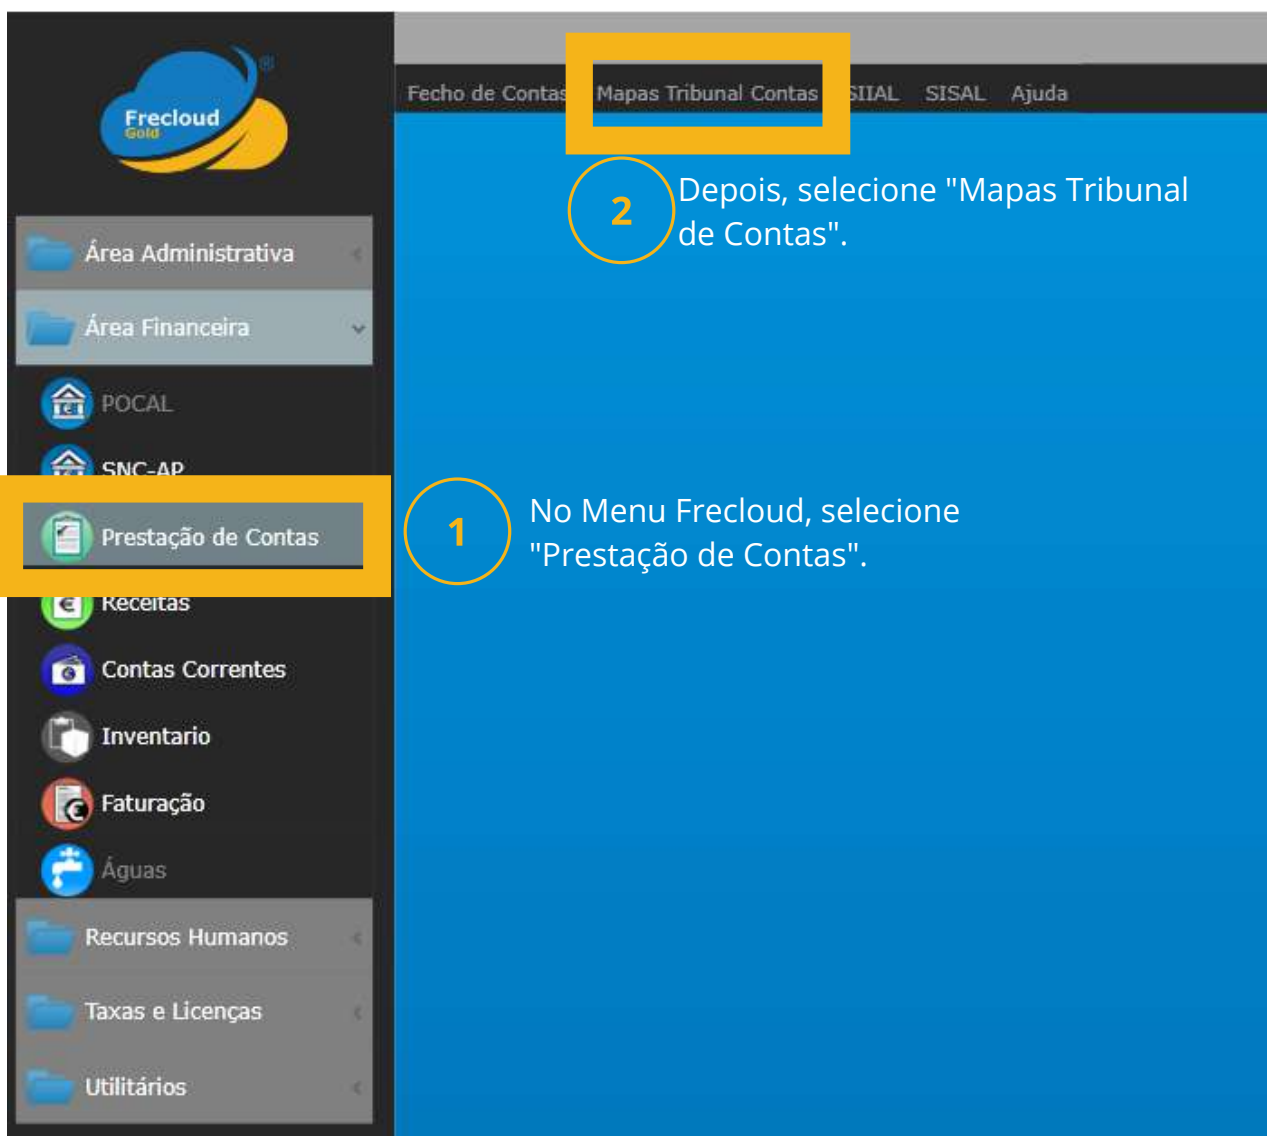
Frecloud Gold

Área Administrativa

Área Financeira

POCAL

SNC-AP

Prestação de Contas

Receitas

Contas Correntes

Inventario

Faturação

Águas

Recursos Humanos

Taxas e Licenças

Utilitários

Fecho de Contas   Mapas Tribunal Contas   SIIAL   SISAL   Ajuda

2 Depois, selecione "Mapas Tribunal de Contas".

1 No Menu Frecloud, selecione "Prestação de Contas".